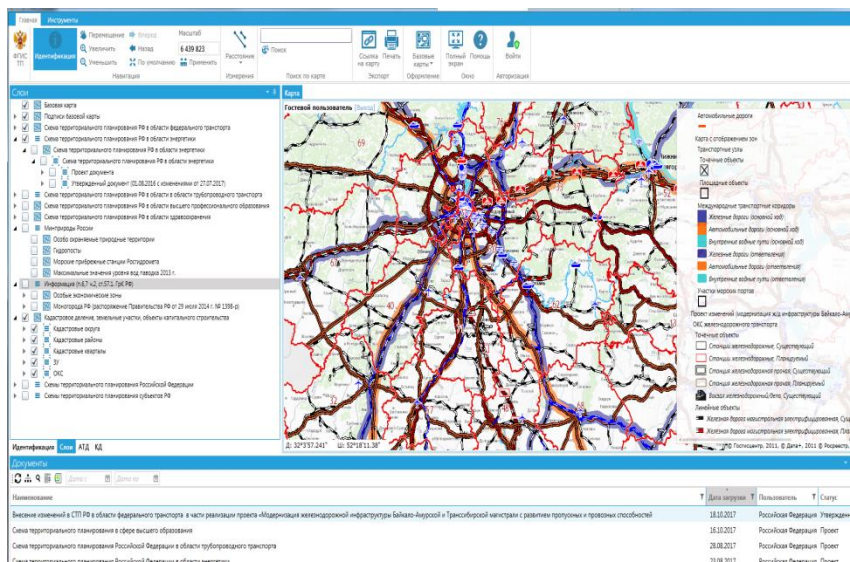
Главная Инструменты

ФГИС ТП Идентификация Перемещение Вперед Увеличить Назад Уменьшить По умолчанию Масштаб 6 439 823 Применить Навигация

Расстояние Измерения

Поиск Поиск по карте

Ссылка на карту Печать на карте Экспорт

Базовые карты Оформление

Полный экран Помощь Окно

Войти Авторизация

Слои

Базовая карта
Подписи базовой карты
Схема территориального планирования РФ в области федерального транспорта
Схема территориального планирования РФ в области энергетики
Схема территориального планирования РФ в области энергетики
Схема территориального планирования РФ в области энергетики
Проект документа
Утвержденный документ (01.08.2016 с изменениями от 27.07.2017)
Схема территориального планирования РФ в области трубопроводного транспорта
Схема территориального планирования РФ в области высшего профессионального образования
Схема территориального планирования РФ в области здравоохранения
Минприроды России
Особо охраняемые природные территории
Гидропосты
Морские прибрежные станции Росгидромета
Максимальные значения уровня вод паводка 2013 г.
Информация (п.6.7 ч.2, ст.57.1. ГрК РФ)
Особые экономические зоны
Мониторинг РФ (распоряжение Правительства РФ от 29 июля 2014 г. № 1398-р)
Кадастровое деление, земельные участки, объекты капитального строительства
Кадастровые округа
Кадастровые районы
Кадастровые кварталы
ЗУ
ОКС
Схемы территориального планирования Российской Федерации
Схемы территориального планирования субъектов РФ

Идентификация Слои АТД КД

Карта

Гостевой пользователь [Выход]

Автомобильные дороги
Карта с отображением зон
Транспортные узлы
Точечные объекты
Площадные объекты
Международные транспортные коридоры
Железные дороги (основной ход)
Автомобильные дороги (основной ход)
Внутренние водные пути (основной ход)
Железные дороги (ответвления)
Автомобильные дороги (ответвления)
Внутренние водные пути (ответвления)
Участки морских портов
Проект изменений (модернизация ж/д инфраструктуры Байкало-Аму
ОКС железнодорожного транспорта
Точечные объекты
Станция железнодорожная. Существующий
Станция железнодорожная. Планируемый
Станция железнодорожная прочая. Существующий
Станция железнодорожная прочая. Планируемый
Вокзал железнодорожный (вет). Существующий
Линейные объекты
Железная дорога магистральная электрифицированная. Сущ
Железная дорога магистральная электрифицированная. Пла

Д: 32°3'57.241" Ш: 52°18'11.38"

© Госгисцентр, 2011, © Дата+, 2011 © Роскарто

Документы

Наименование | Дата загрузки | Пользователь | Статус
Внесение изменений в СТП РФ в области федерального транспорта в части реализации проекта «Модернизация железнодорожной инфраструктуры Байкало-Амурской и Транссибирской магистрали с развитием пропускных и провозных способностей» | 18.10.2017 | Российская Федерация | Утвержд
Схема территориального планирования в сфере высшего образования | 16.10.2017 | Российская Федерация | Проект
Схема территориального планирования Российской Федерации в области трубопроводного транспорта | 28.08.2017 | Российская Федерация | Проект